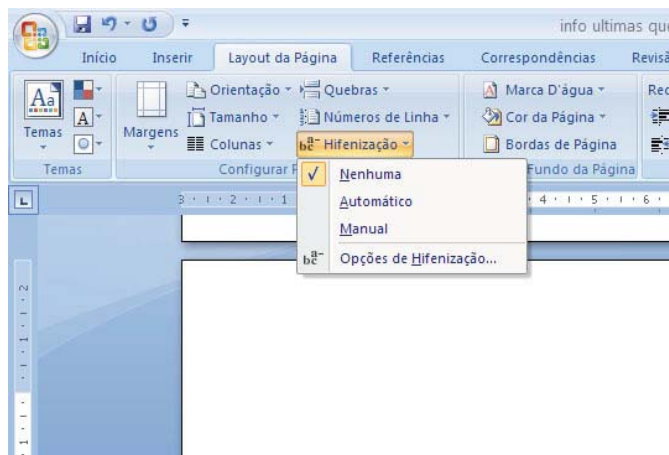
info ultimas que

Início Inserir Layout da Página Referências Correspondências Revisã

Temas
Temas

Margens
Orientação
Tamanho
Colunas
Quebras
Números de Linha
Hifenização
Configurar P

Marca D'água
Cor da Página
Bordas de Página
Fundo da Página

Rec

Nenhuma
Automático
Manual
Opções de Hifenização...

3 · 1 · 2 · 1 · 1
4 · 1 · 5 · 1 · 6